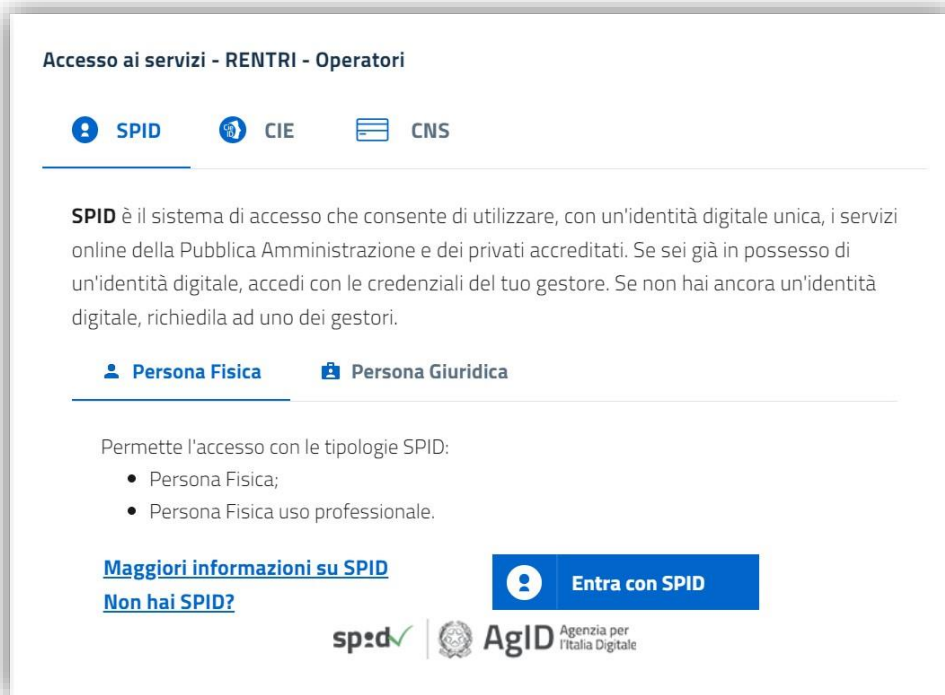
Accesso ai servizi - RENTRI - Operatori

SPID CIE CNS

**SPID** è il sistema di accesso che consente di utilizzare, con un'identità digitale unica, i servizi online della Pubblica Amministrazione e dei privati accreditati. Se sei già in possesso di un'identità digitale, accedi con le credenziali del tuo gestore. Se non hai ancora un'identità digitale, richiedila ad uno dei gestori.

Persona Fisica Persona Giuridica

Permette l'accesso con le tipologie SPID:

- Persona Fisica;
- Persona Fisica uso professionale.

Maggiori informazioni su SPID
Non hai SPID?

Entra con SPID

spid AgID Agenzia per l'Italia Digitale